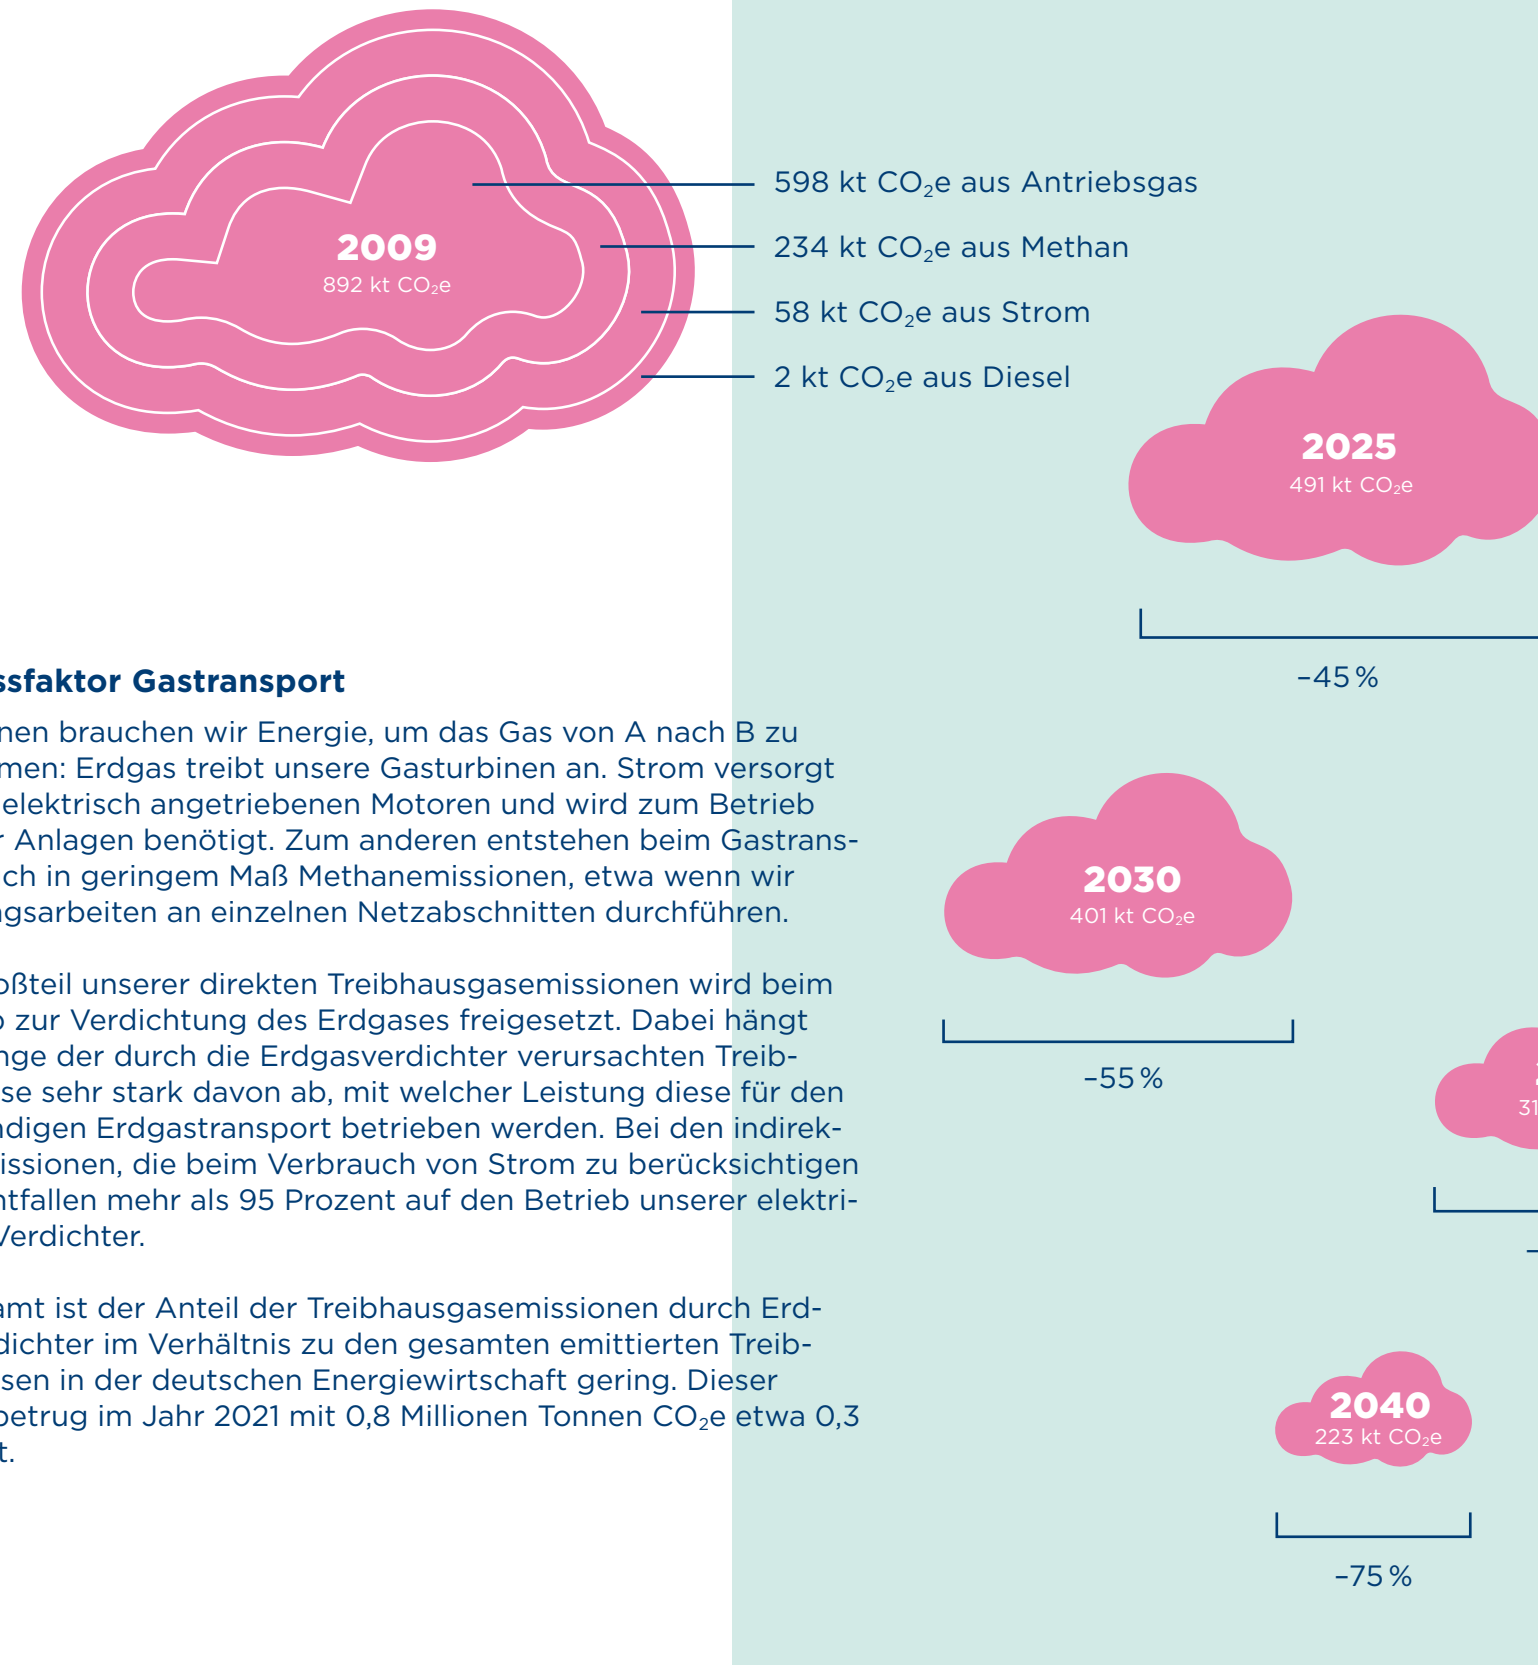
**2009**
892 kt $CO_2e$

598 kt $CO_2e$ aus Antriebsgas

234 kt $CO_2e$ aus Methan

58 kt $CO_2e$ aus Strom

2 kt $CO_2e$ aus Diesel

**2025**
491 kt $CO_2e$

–45 %

**ssfaktor Gastransport**

nen brauchen wir Energie, um das Gas von A nach B zu men: Erdgas treibt unsere Gasturbinen an. Strom versorgt elektrisch angetriebenen Motoren und wird zum Betrieb r Anlagen benötigt. Zum anderen entstehen beim Gastransch in geringem Maß Methanemissionen, etwa wenn wir gsarbeiten an einzelnen Netzabschnitten durchführen.

oßteil unserer direkten Treibhausgasemissionen wird beim o zur Verdichtung des Erdgases freigesetzt. Dabei hängt nge der durch die Erdgasverdichter verursachten Treibse sehr stark davon ab, mit welcher Leistung diese für den ndigen Erdgastransport betrieben werden. Bei den indirekissionen, die beim Verbrauch von Strom zu berücksichtigen ntfallen mehr als 95 Prozent auf den Betrieb unserer elektriVerdichter.

amt ist der Anteil der Treibhausgasemissionen durch Erddichter im Verhältnis zu den gesamten emittierten Treibsen in der deutschen Energiewirtschaft gering. Dieser betrug im Jahr 2021 mit 0,8 Millionen Tonnen $CO_2e$ etwa 0,3 t.

**2030**
401 kt $CO_2e$

–55 %

31

**2040**
223 kt $CO_2e$

–75 %